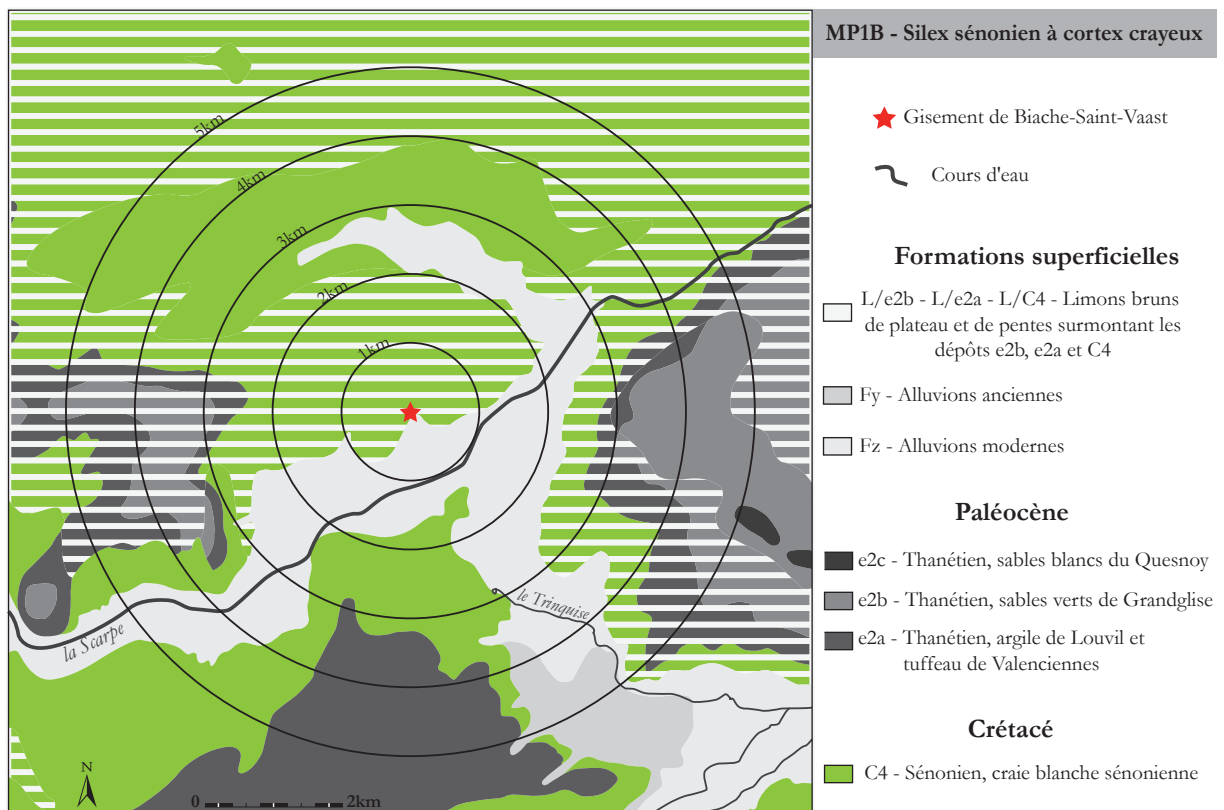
MP1B - Silex sénonien à cortex crayeux

Gisement de Biache-Saint-Vaast

Cours d'eau

Formations superficielles

L/e2b - L/e2a - L/C4 - Limons bruns de plateau et de pentes surmontant les dépôts e2b, e2a et C4

Fy - Alluvions anciennes

Fz - Alluvions modernes

Paléocène

e2c - Thanétien, sables blancs du Quesnoy

e2b - Thanétien, sables verts de Grandglise

e2a - Thanétien, argile de Louvil et tuffeau de Valenciennes

Crétacé

C4 - Sénonien, craie blanche sénonienne

5km
4km
3km
2km
1km

le Trinquise

la Scarpe

N

0 2km